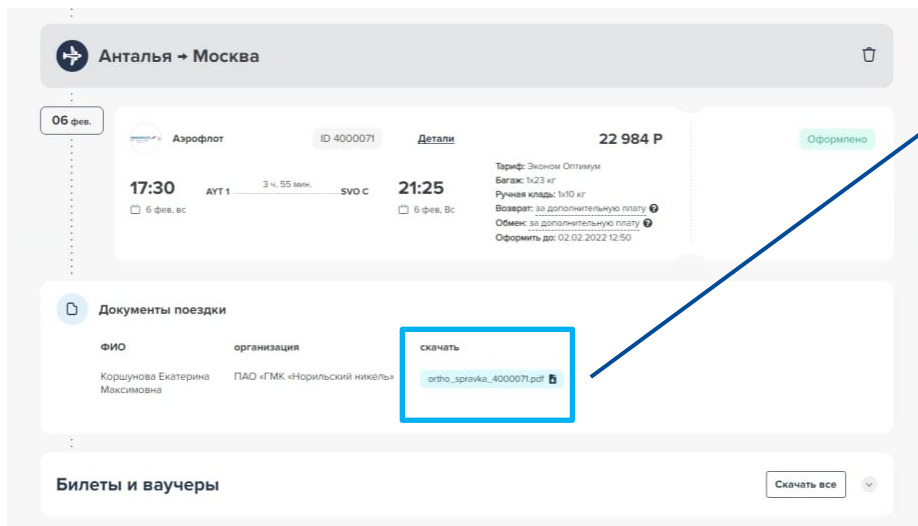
Анталья → Москва

06 фев.

Аэрофлот

ID 4000071

Детали

22 984 ₽

Оформлено

17:30

AYT 1

3 ч, 55 мин.

SVO C

21:25

6 фев, вс

6 фев, Вс

Тариф: Эконом Оптимум
Багаж: 1x23 кг
Ручная кладь: 1x10 кг
Возврат: за дополнительную плату
Обмен: за дополнительную плату
Оформить до: 02.02.2022 12:50

Документы поездки

| ФИО | организация | скачать |
|---|---|---|
| Коршунова Екатерина Максимовна | ПАО «ГМК «Норильский никель» | ortho_spravka_4000071.pdf |

Билеты и ваучеры

Скачать все